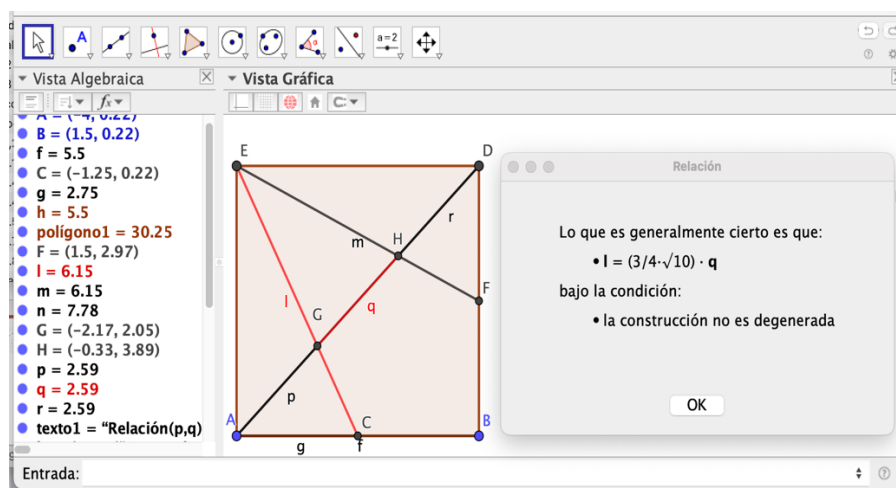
a=2

Vista Algebraica

Vista Gráfica

A = (−4, 0.22)
B = (1.5, 0.22)
f = 5.5
C = (−1.25, 0.22)
g = 2.75
h = 5.5
polígono1 = 30.25
F = (1.5, 2.97)
l = 6.15
m = 6.15
n = 7.78
G = (−2.17, 2.05)
H = (−0.33, 3.89)
p = 2.59
q = 2.59
r = 2.59
texto1 = "Relación(p,q)

E
D
H
m
r
F
l
G
q
p
A
C
B
g
f

Relación

Lo que es generalmente cierto es que:

• l = (3/4·$\sqrt{10}$) · q

bajo la condición:

• la construcción no es degenerada

OK

Entrada: